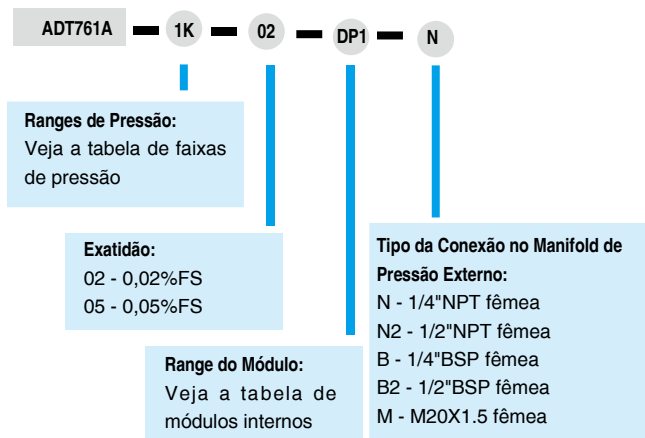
ADT761A 1K 02 DP1 N

Ranges de Pressão:
Veja a tabela de faixas de pressão

Exatidão:
02 - 0,02%FS
05 - 0,05%FS

Range do Módulo:
Veja a tabela de módulos internos

Tipo da Conexão no Manifold de Pressão Externo:
N - 1/4"NPT fêmea
N2 - 1/2"NPT fêmea
B - 1/4"BSP fêmea
B2 - 1/2"BSP fêmea
M - M20X1.5 fêmea